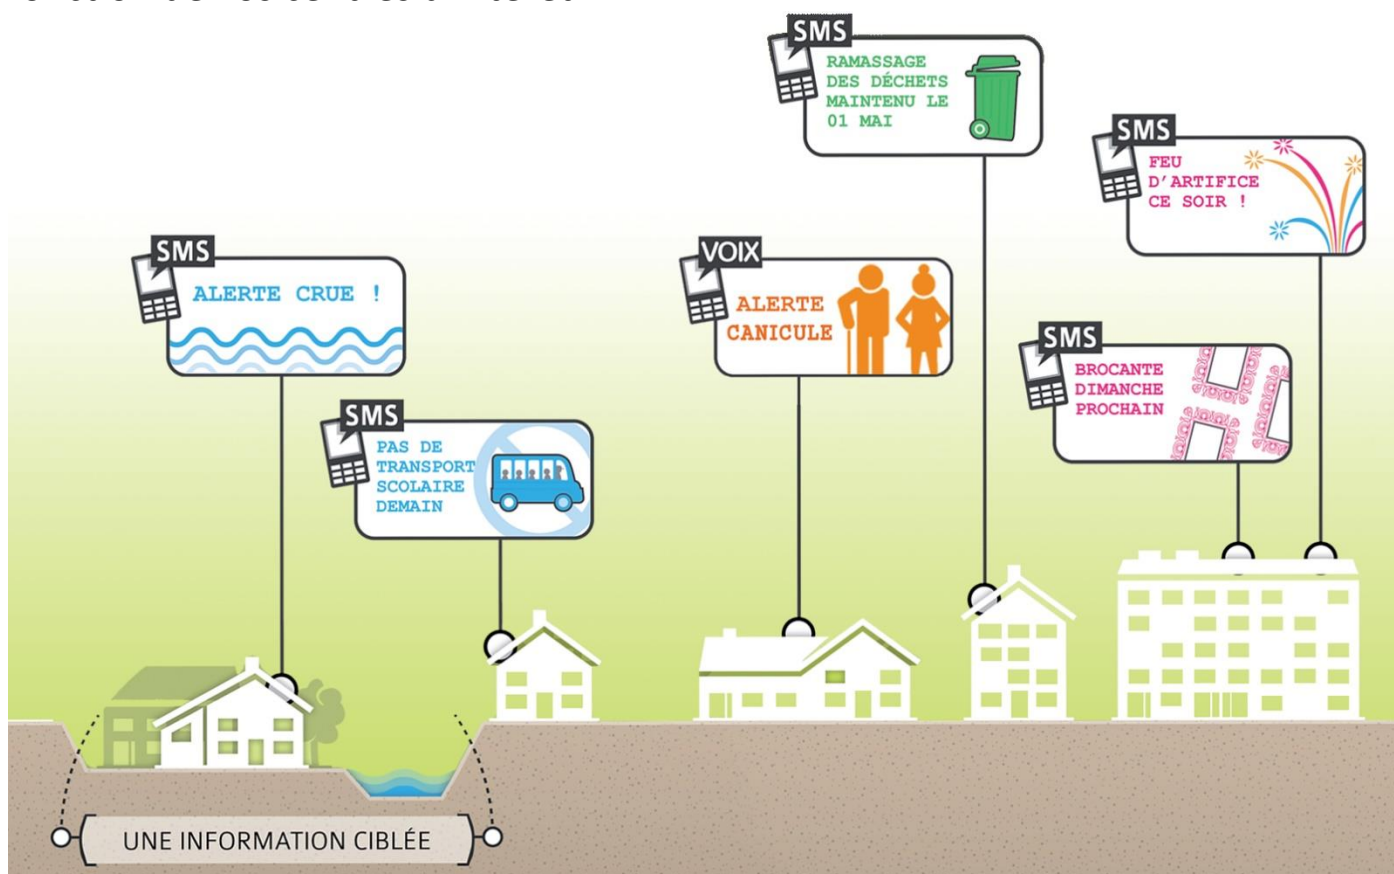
SMS
RAMASSAGE DES DÉCHETS MAINTENU LE 01 MAI

SMS
FEU D'ARTIFICE CE SOIR !

SMS
ALERTE CRUE !

VOIX
ALERTE CANICULE

SMS
BROCANTE DIMANCHE PROCHAIN

SMS
PAS DE TRANSPORT SCOLAIRE DEMAIN

UNE INFORMATION CIBLÉE